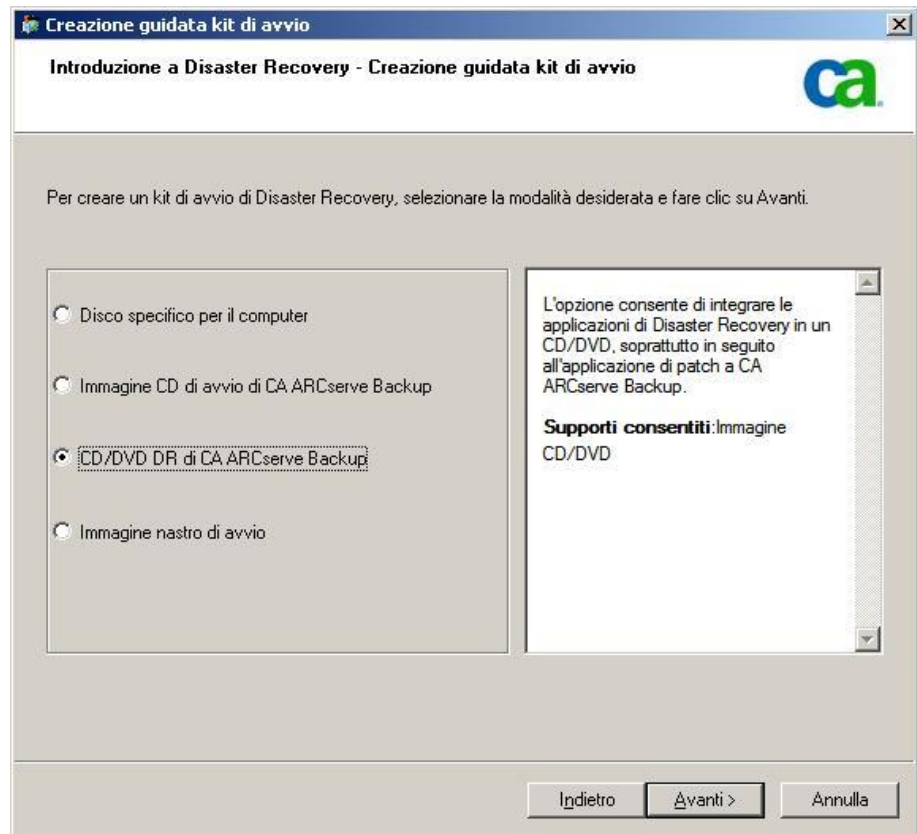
Creazione guidata kit di avvio

Introduzione a Disaster Recovery - Creazione guidata kit di avvio

ca

Per creare un kit di avvio di Disaster Recovery, selezionare la modalità desiderata e fare clic su Avanti.

Disco specifico per il computer

Immagine CD di avvio di CA ARCserve Backup

CD/DVD DR di CA ARCserve Backup

Immagine nastro di avvio

L'opzione consente di integrare le applicazioni di Disaster Recovery in un CD/DVD, soprattutto in seguito all'applicazione di patch a CA ARCserve Backup.

Supporti consentiti:Immagine CD/DVD

Indietro

Avanti >

Annulla